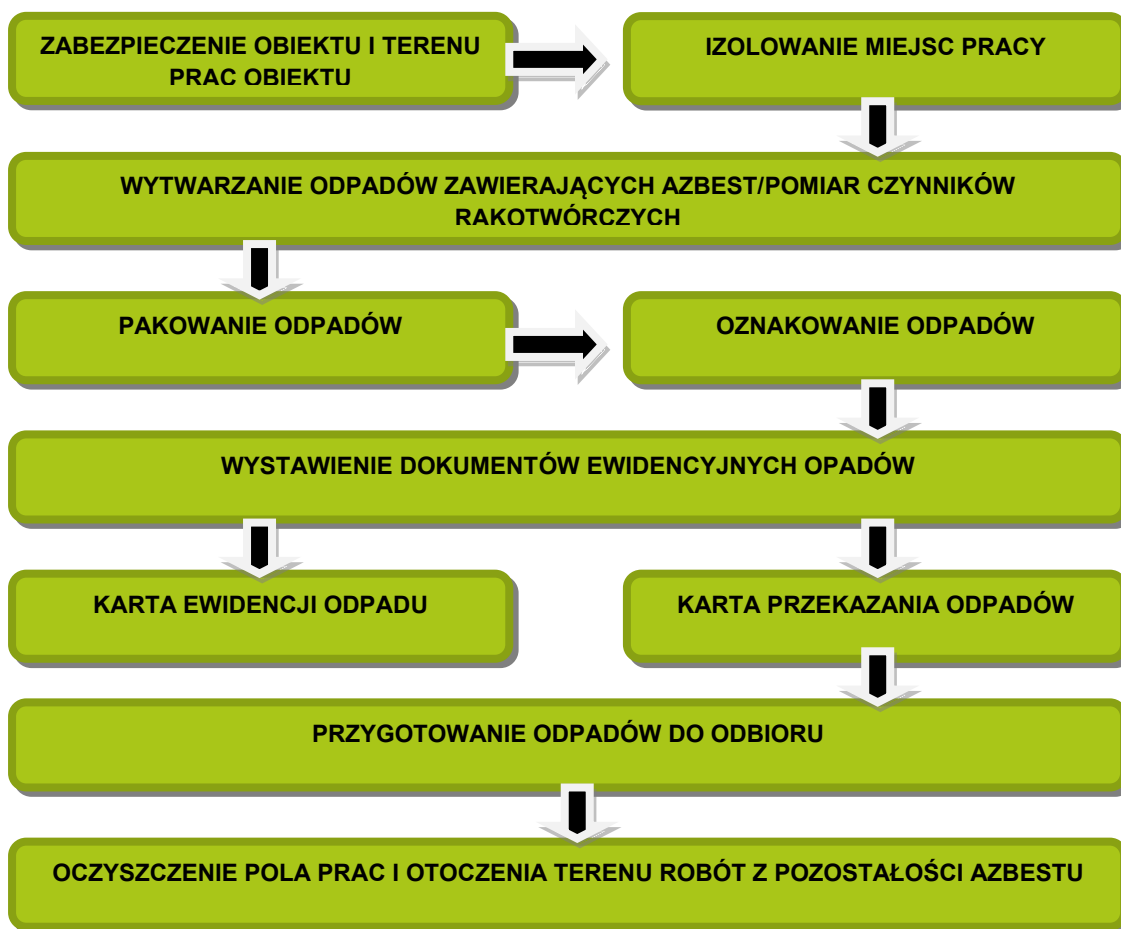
ZABEZPIECZENIE OBIEKTU I TERENU PRAC OBIEKTU

IZOLOWANIE MIEJSC PRACY

WYTWARZANIE ODPADÓW ZAWIERAJĄCYCH AZBEST/POMIAR CZYNNIKÓW RAKOTWÓRCZYCH

PAKOWANIE ODPADÓW

OZNAKOWANIE ODPADÓW

WYSTAWIENIE DOKUMENTÓW EWIDENCYJNYCH OPADÓW

KARTA EWIDENCJI ODPADU

KARTA PRZEKAZANIA ODPADÓW

PRZYGOTOWANIE ODPADÓW DO ODBIORU

OCZYSZCZENIE POLA PRAC I OTOCZENIA TERENU ROBÓT Z POZOSTAŁOŚCI AZBESTU